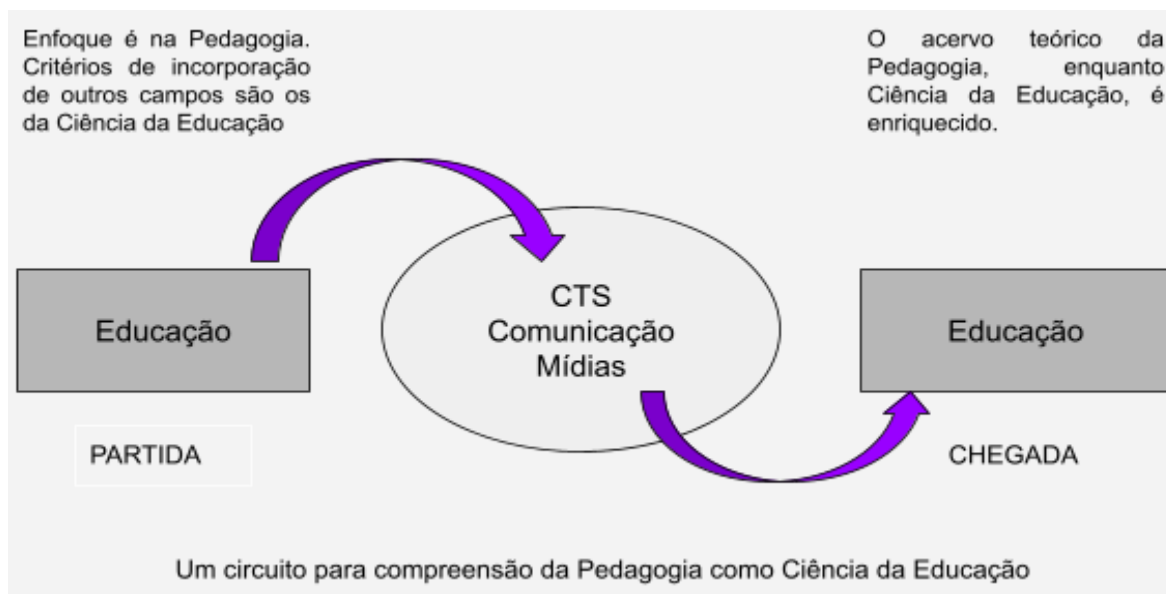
Enfoque é na Pedagogia. Critérios de incorporação de outros campos são os da Ciência da Educação

O acervo teórico da Pedagogia, enquanto Ciência da Educação, é enriquecido.

Educação

CTS
Comunicação
Mídias

Educação

PARTIDA

CHEGADA

Um circuito para compreensão da Pedagogia como Ciência da Educação